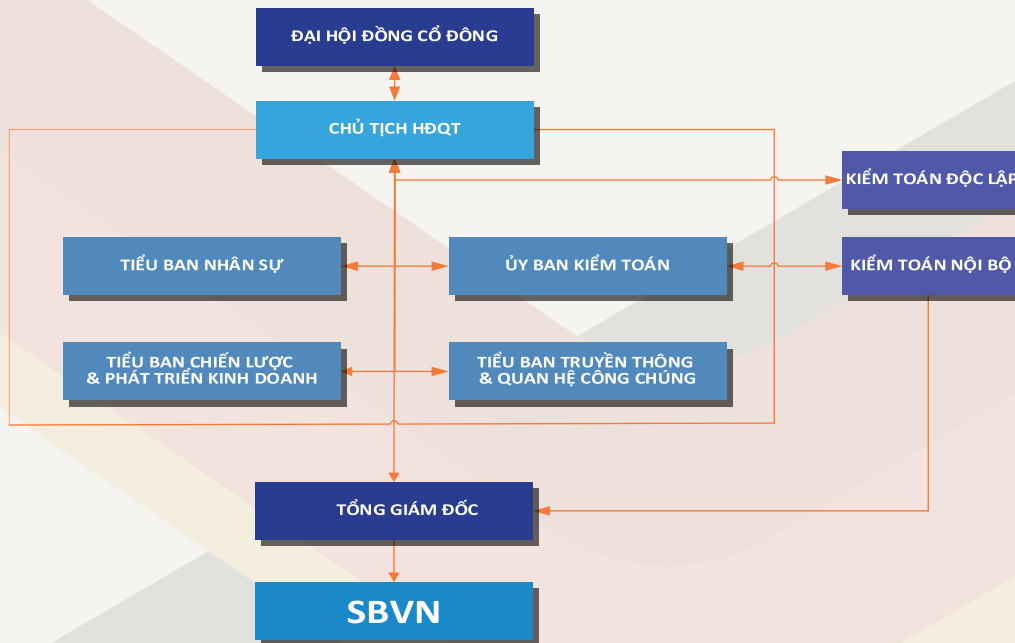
ĐẠI HỘI ĐỒNG CỔ ĐÔNG

CHỦ TỊCH HĐQT

KIỂM TOÁN ĐỘC LẬP

TIỂU BAN NHÂN SỰ

ỦY BAN KIỂM TOÁN

KIỂM TOÁN NỘI BỘ

TIỂU BAN CHIẾN LƯỢC & PHÁT TRIỂN KINH DOANH

TIỂU BAN TRUYỀN THÔNG & QUAN HỆ CÔNG CHÚNG

TỔNG GIÁM ĐỐC

SBVN